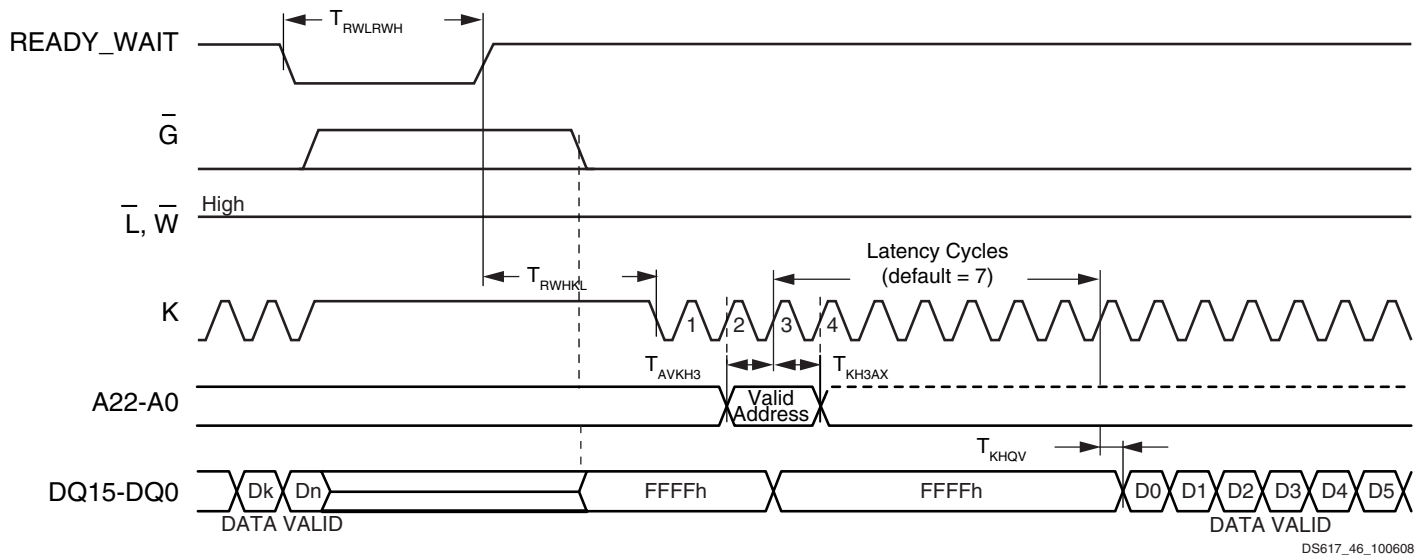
$T_{RWLRWH}$

READY_WAIT

$\overline{G}$

$\overline{L}$, $\overline{W}$

High

$T_{RWHKL}$

Latency Cycles (default = 7)

K

1 2 3 4

$T_{AVKH3}$

$T_{KH3AX}$

A22-A0

Valid Address

$T_{KHQV}$

DQ15-DQ0

Dk Dn

FFFFh

FFFFh

D0 D1 D2 D3 D4 D5

DATA VALID

DATA VALID

DS617_46_100608